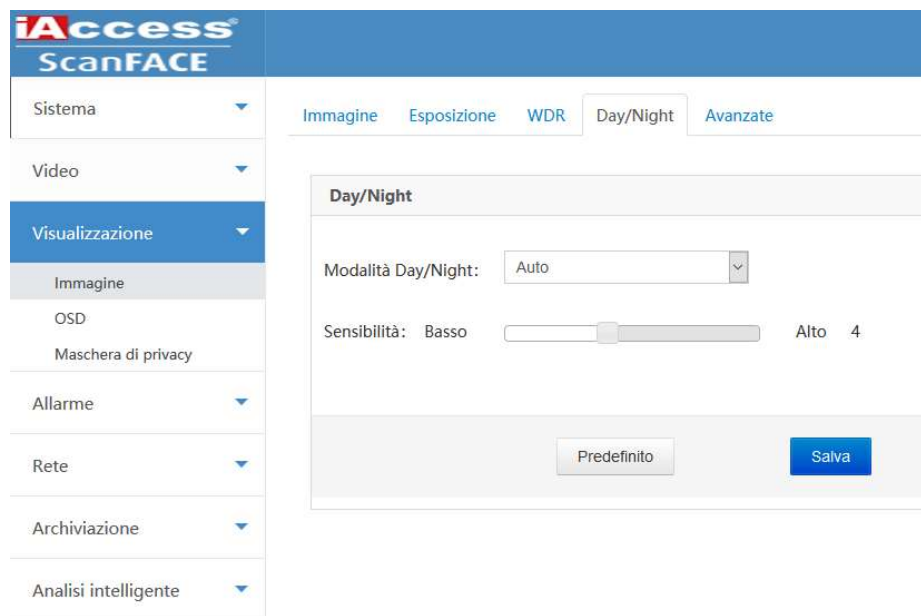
iAccess®
ScanFACE

Sistema
Video
Visualizzazione
Immagine
OSD
Maschera di privacy
Allarme
Rete
Archiviazione
Analisi intelligente

Immagine Esposizione WDR Day/Night Avanzate

Day/Night

Modalità Day/Night: Auto

Sensibilità: Basso Alto 4

Predefinito Salva